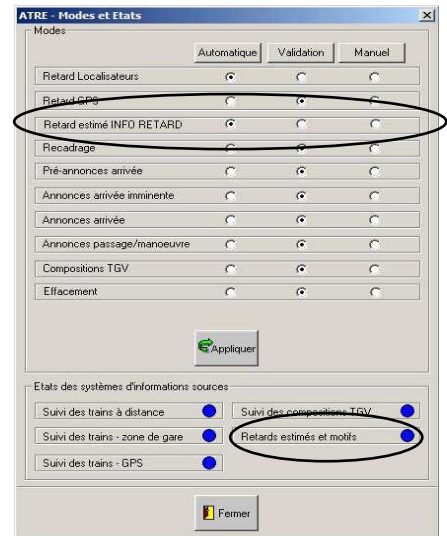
ATRE - Modes et Etats

Modes

| | Automatique | Validation | Manuel |
|---|---|---|---|
| Retard Localisateurs | ⦿ | ○ | ○ |
| Retard GPS | ○ | ⦿ | ○ |
| Retard estimé INFO RETARD | ⦿ | ○ | ○ |
| Recadrage | ○ | ⦿ | ○ |
| Pré-annonces arrivée | ○ | ⦿ | ○ |
| Annonces arrivée imminente | ○ | ⦿ | ○ |
| Annonces arrivée | ○ | ⦿ | ○ |
| Annonces passage/manoeuvre | ○ | ⦿ | ○ |
| Compositions TGV | ○ | ⦿ | ○ |
| Effacement | ○ | ⦿ | ○ |

Appliquer

Etats des systèmes d'informations sources

Suivi des trains à distance

Suivi des compositions TGV

Suivi des trains - zone de gare

Retards estimés et motifs

Suivi des trains - GPS

Fermer